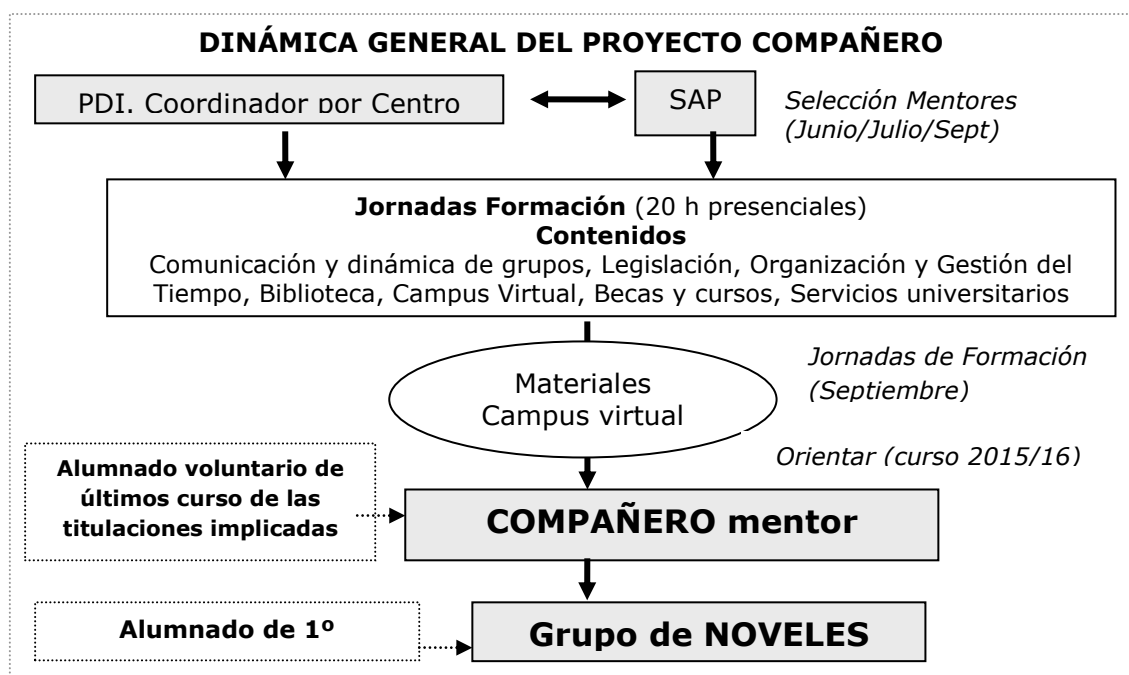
DINÁMICA GENERAL DEL PROYECTO COMPAÑERO

PDI. Coordinador por Centro

SAP

Selección Mentores (Junio/Julio/Sept)

Jornadas Formación (20 h presenciales)
Contenidos
Comunicación y dinámica de grupos, Legislación, Organización y Gestión del Tiempo, Biblioteca, Campus Virtual, Becas y cursos, Servicios universitarios

Jornadas de Formación (Septiembre)

Materiales
Campus virtual

Orientar (curso 2015/16)

Alumnado voluntario de últimos curso de las titulaciones implicadas

COMPAÑERO mentor

Alumnado de 1º

Grupo de NOVELES